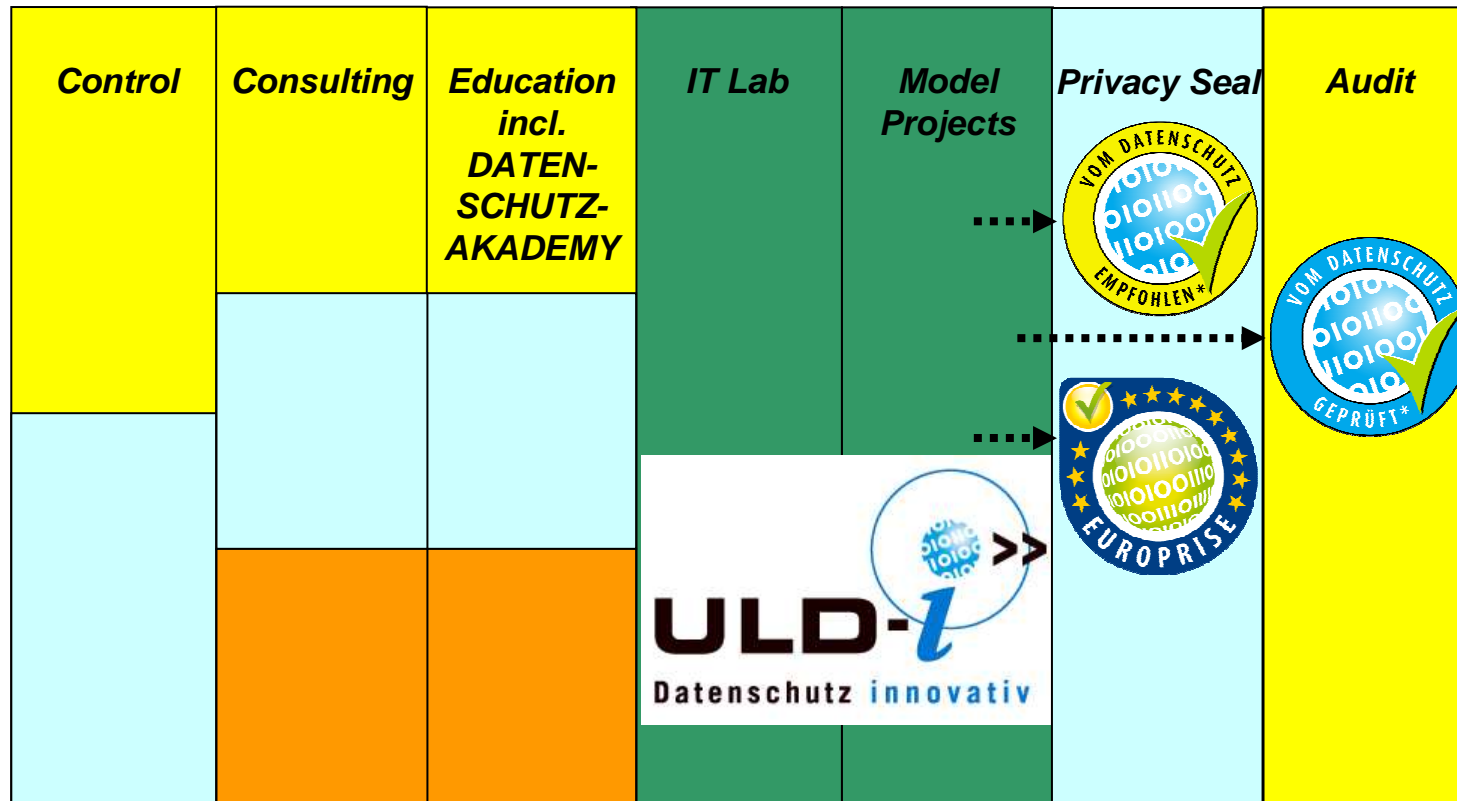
| Control | Consulting | Education incl. DATENSCHUTZ-AKADEMY | IT Lab | Model Projects | Privacy Seal | Audit |
|---|---|---|---|---|---|---|

VOM DATENSCHUTZ EMPFOHLEN*

VOM DATENSCHUTZ GEPRÜFT*

EUROPRISE

ULD-i

Datenschutz innovativ